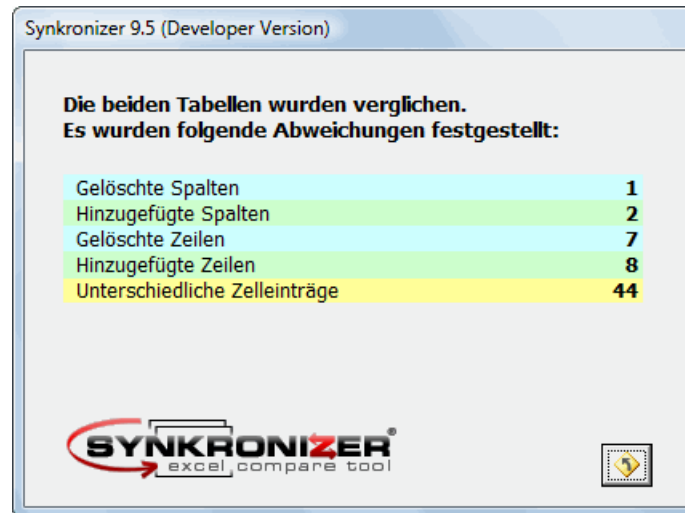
Synkronizer 9.5 (Developer Version)

Die beiden Tabellen wurden verglichen.
Es wurden folgende Abweichungen festgestellt:

| | |
|---|---|
| Gelöschte Spalten | 1 |
| Hinzugefügte Spalten | 2 |
| Gelöschte Zeilen | 7 |
| Hinzugefügte Zeilen | 8 |
| Unterschiedliche Zelleinträge | 44 |

SYNKRONIZER®
excel compare tool